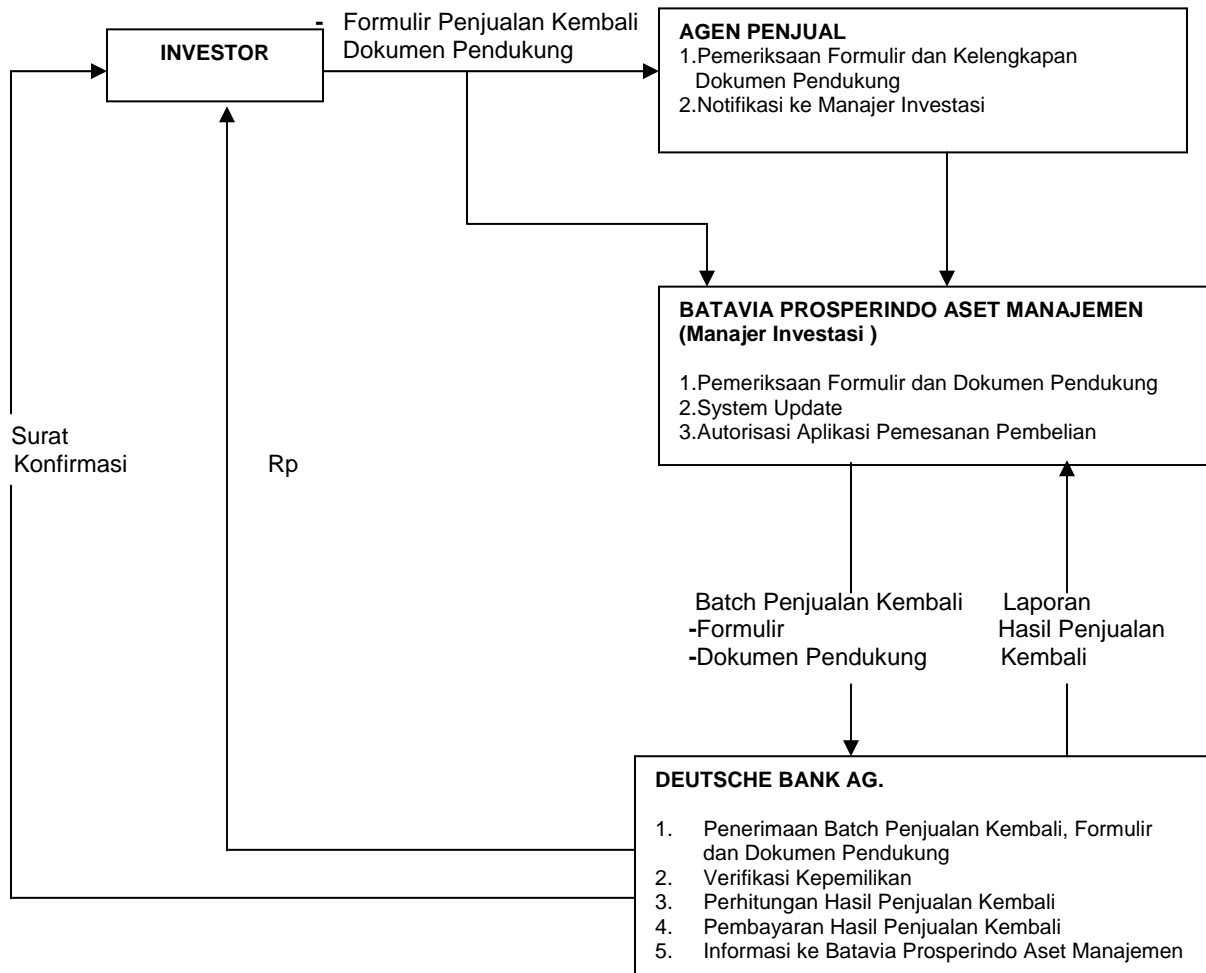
INVESTOR

- Formulir Penjualan Kembali
Dokumen Pendukung

AGEN PENJUAL
1.Pemeriksaan Formulir dan Kelengkapan Dokumen Pendukung
2.Notifikasi ke Manajer Investasi

BATAVIA PROSPERINDO ASET MANAJEMEN
(Manajer Investasi )

1.Pemeriksaan Formulir dan Dokumen Pendukung
2.System Update
3.Autorisasi Aplikasi Pemesanan Pembelian

Surat
Konfirmasi

Rp

Batch Penjualan Kembali
-Formulir
-Dokumen Pendukung

Laporan
Hasil Penjualan
Kembali

DEUTSCHE BANK AG.

1. Penerimaan Batch Penjualan Kembali, Formulir dan Dokumen Pendukung
2. Verifikasi Kepemilikan
3. Perhitungan Hasil Penjualan Kembali
4. Pembayaran Hasil Penjualan Kembali
5. Informasi ke Batavia Prosperindo Aset Manajemen